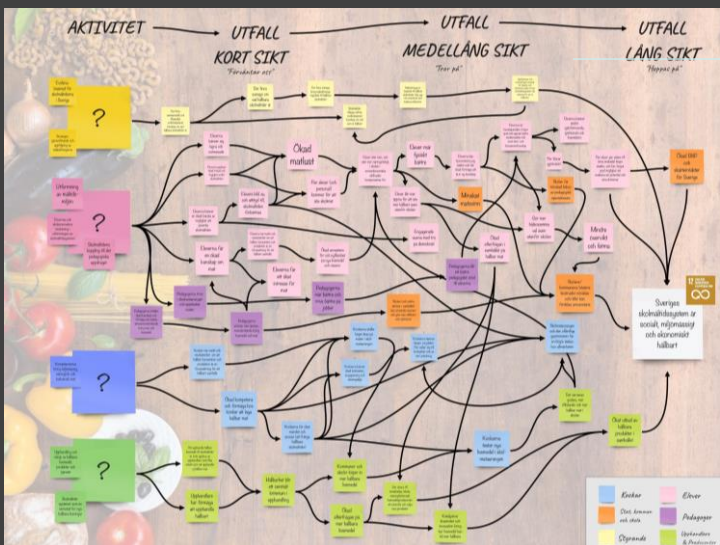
AKTIVITET

UTFALL KORT SIKT
"Förväntar oss"

UTFALL MEDELLÅNG SIKT
"Tror på"

UTFALL LÅNG SIKT
"Hoppas på"

?

?

?

?

Ökad matlust

Elever mår fysiskt bättre

Mindre matsvinn

Ökad BNP och exportvärden för Sverige

Mindre svinn och förlust

Sveriges skolmåltidssystem är socialt, miljömässigt och ekonomiskt hållbart

Elever har en ökad hälsa

Ökat utbud av hållbara produkter i samhället

Kockar
Elever
Stat, kommun och skola
Pedagoger
Styrande
Upphandlare & Producenter

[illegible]